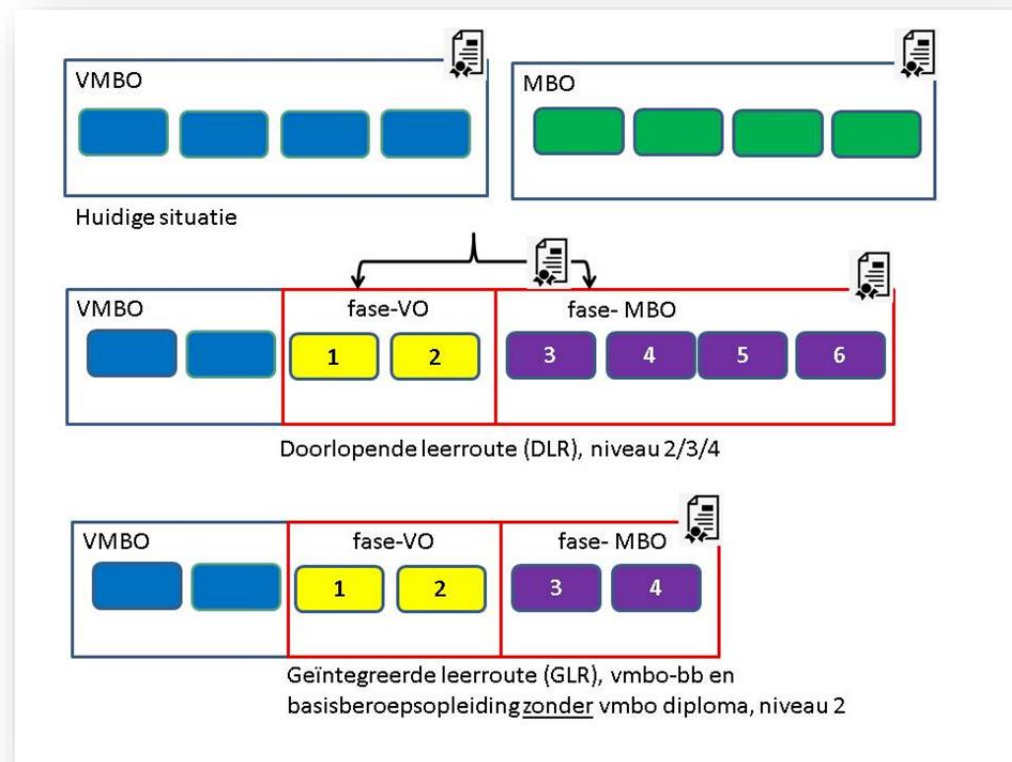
VMBO

MBO

Huidige situatie

VMBO

fase-VO

1 2

fase- MBO

3 4 5 6

Doorlopende leerroute (DLR), niveau 2/3/4

VMBO

fase-VO

1 2

fase- MBO

3 4

Geïntegreerde leerroute (GLR), vmbo-bb en basisberoepsopleiding zonder vmbo diploma, niveau 2